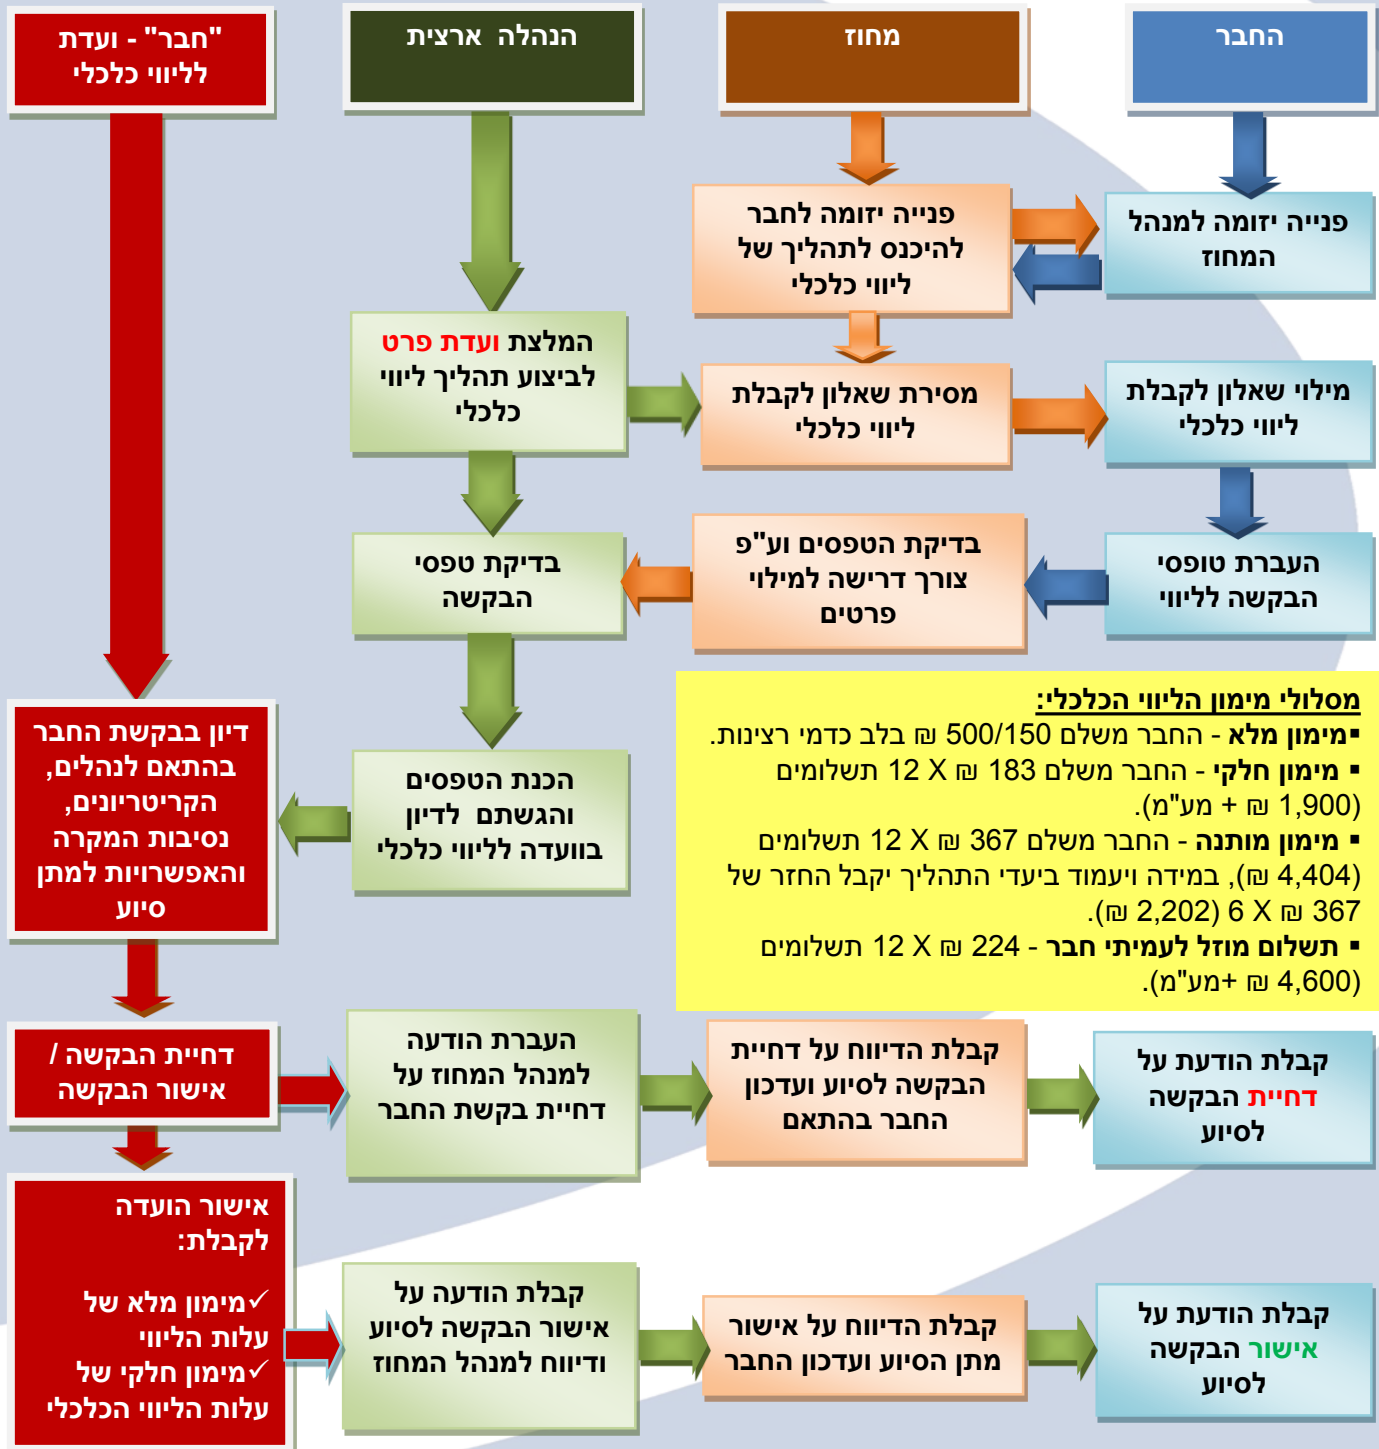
החבר

מחוז

הנהלה ארצית

"חבר" - ועדת לליווי כלכלי

פנייה יזומה למנהל המחוז

פנייה יזומה לחבר להיכנס לתהליך של ליווי כלכלי

המלצת ועדת פרט לביצוע תהליך ליווי כלכלי

מילוי שאלון לקבלת ליווי כלכלי

מסירת שאלון לקבלת ליווי כלכלי

העברת טופסי הבקשה לליווי

בדיקת הטפסים וע"פ צורך דרישה למילוי פרטים

בדיקת טפסי הבקשה

הכנת הטפסים והגשתם לדיון בוועדה לליווי כלכלי

דיון בבקשת החבר בהתאם לנהלים, הקריטריונים, נסיבות המקרה והאפשרויות למתן סיוע

מסלולי מימון הליווי הכלכלי:
▪ מימון מלא - החבר משלם 500/150 ₪ בלב כדמי רצינות.
▪ מימון חלקי - החבר משלם 183 ₪ X 12 תשלומים (1,900 ₪ + מע"מ).
▪ מימון מותנה - החבר משלם 367 ₪ X 12 תשלומים (4,404 ₪), במידה ויעמוד ביעדי התהליך יקבל החזר של 367 ₪ X 6 (2,202 ₪).
▪ תשלום מוזל לעמיתי חבר - 224 ₪ X 12 תשלומים (4,600 ₪ +מע"מ).

דחיית הבקשה / אישור הבקשה

העברת הודעה למנהל המחוז על דחיית בקשת החבר

קבלת הדיווח על דחיית הבקשה לסיוע ועדכון החבר בהתאם

קבלת הודעת על דחיית הבקשה לסיוע

אישור הועדה לקבלת:

✓מימון מלא של עלות הליווי
✓מימון חלקי של עלות הליווי הכלכלי

קבלת הודעה על אישור הבקשה לסיוע ודיווח למנהל המחוז

קבלת הדיווח על אישור מתן הסיוע ועדכון החבר

קבלת הודעת על אישור הבקשה לסיוע